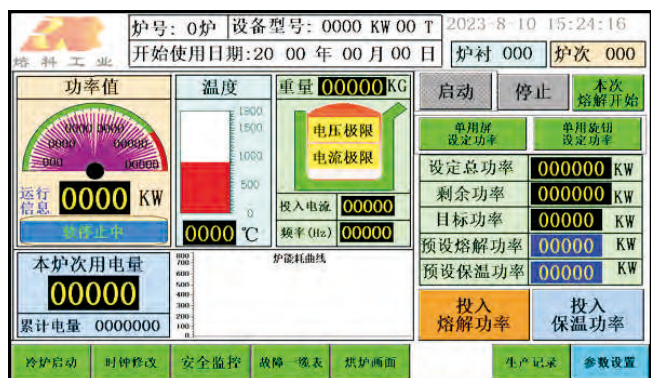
熔科工业

炉号：0炉 设备型号：0000 KW 00 T 2023-8-10 15:24:16

开始使用日期：20 00 年 00 月 00 日 炉衬 000 炉次 000

功率值

0000 0000 0000 0000 0000 0000 0000

运行信息 0000 KW

软停止中

温度

1800 1500 1000 500 0

0000 ℃

重量 00000 KG

电压极限

电流极限

投入电流 00000

频率(Hz) 00000

启动 停止 本次熔解开始

单用屏设定功率 单用旋钮设定功率

| 设定总功率 | 000000 | KW |
|---|---|---|
| 剩余功率 | 000000 | KW |
| 目标功率 | 00000 | KW |
| 预设熔解功率 | 00000 | KW |
| 预设保温功率 | 00000 | KW |

本炉次用电量

00000

累计电量 0000000

炉能耗曲线

800 700 600 500 400 300 200 100 0

投入熔解功率 投入保温功率

冷炉启动 时钟修改 安全监控 故障一览表 烘炉画面 生产记录 参数设置